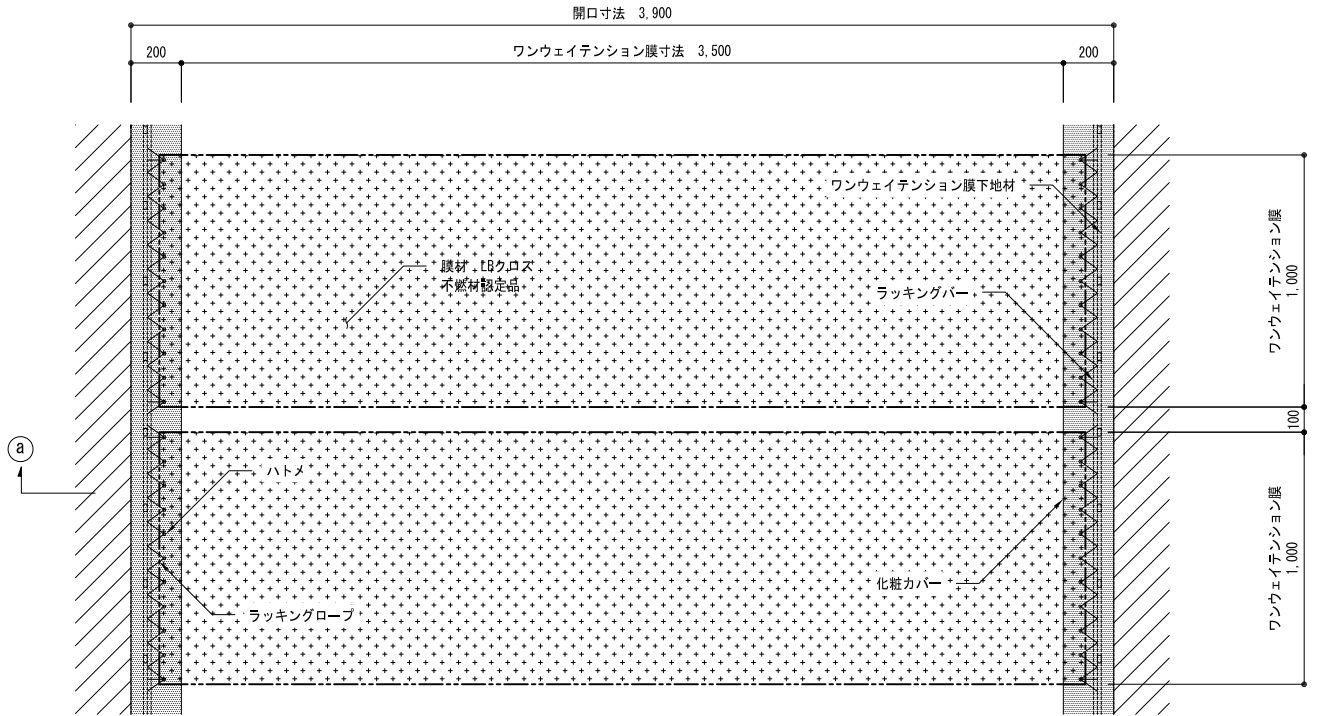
開口寸法 3,900

200

ワンウェイテンション膜寸法 3,500

200

ワンウェイテンション膜下地材

膜材 LBクロス
不燃材認定品

ラッキングバー

ワンウェイテンション膜
1,000

100

ⓐ

ハトメ

化粧カバー

ラッキングロープ

ワンウェイテンション膜
1,000